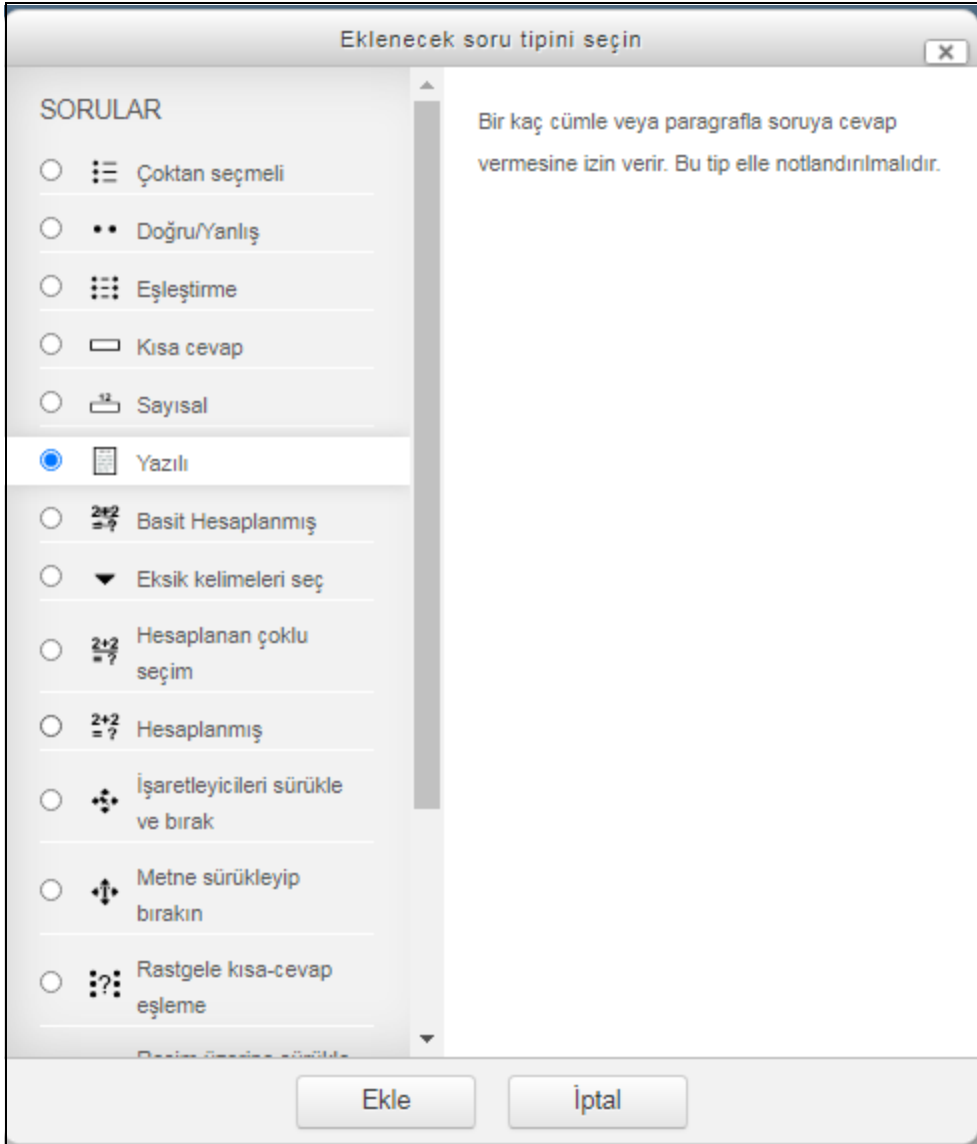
Eklenecek soru tipini seçin

SORULAR

Çoktan seçmeli

Doğru/Yanlış

Eşleştirme

Kısa cevap

Sayısal

Yazılı

Basit Hesaplanmış

Eksik kelimeleri seç

Hesaplanan çoklu seçim

Hesaplanmış

İşaretleyicileri sürükle ve bırak

Metne sürükleyip bırakın

Rastgele kısa-cevap eşleme

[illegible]

Bir kaç cümle veya paragrafla soruya cevap vermesine izin verir. Bu tip elle notlandırılmalıdır.

Ekle

İptal